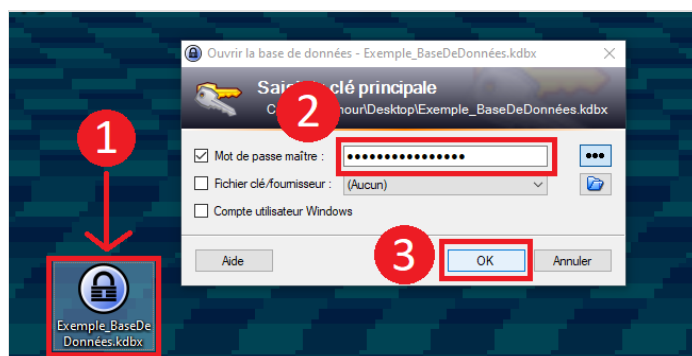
Ouvrir la base de données - Exemple_BaseDeDonnées.kdbx

Saisi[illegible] clé principale

C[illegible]nour\Desktop\Exemple_BaseDeDonnées.kdbx

2

1

Mot de passe maître :

••••••••••••••••

•••

Fichier clé/fournisseur :

(Aucun)

Compte utilisateur Windows

3

Aide

OK

Annuler

Exemple_BaseDeDonnées.kdbx